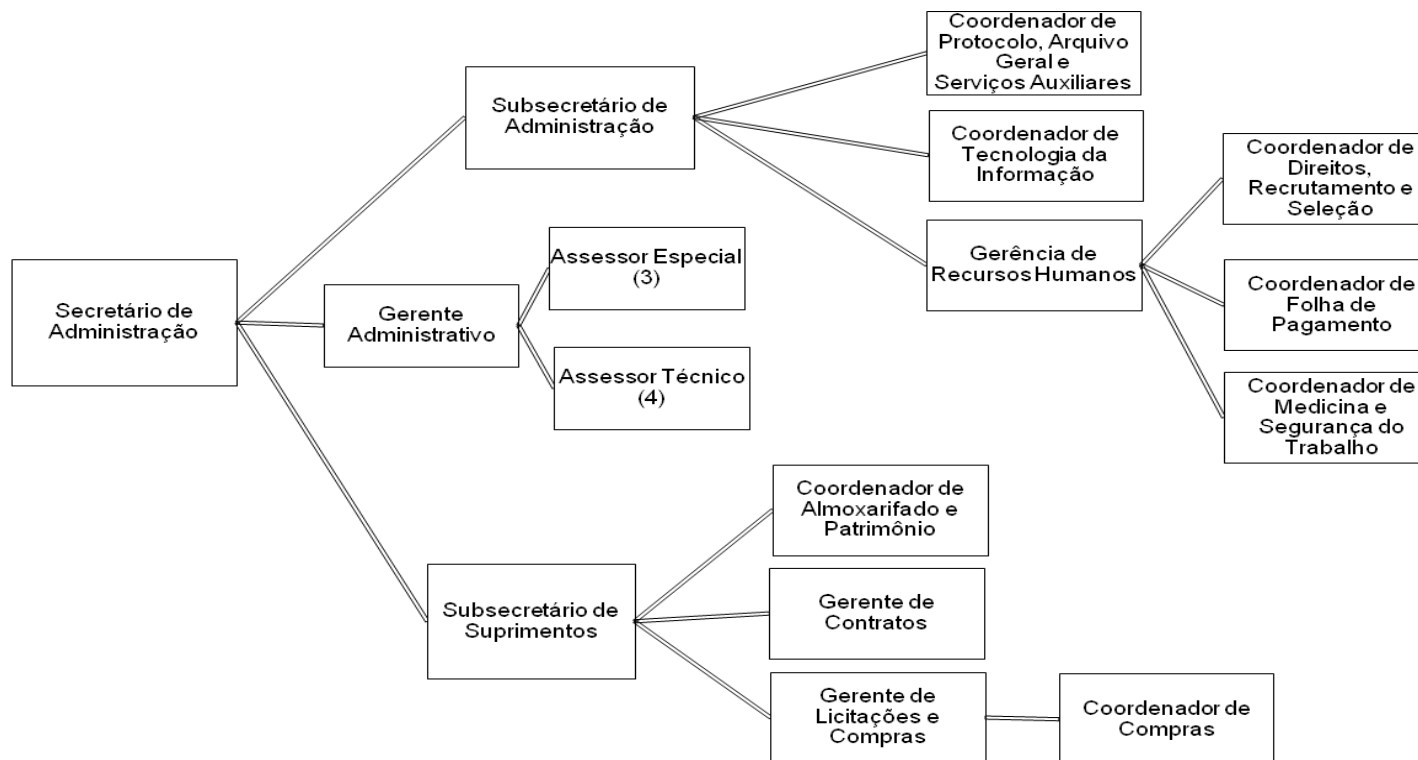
Secretário de Administração

Subsecretário de Administração

Coordenador de Protocolo, Arquivo Geral e Serviços Auxiliares

Coordenador de Tecnologia da Informação

Gerência de Recursos Humanos

Coordenador de Direitos, Recrutamento e Seleção

Coordenador de Folha de Pagamento

Coordenador de Medicina e Segurança do Trabalho

Gerente Administrativo

Assessor Especial (3)

Assessor Técnico (4)

Subsecretário de Suprimentos

Coordenador de Almoxarifado e Patrimônio

Gerente de Contratos

Gerente de Licitações e Compras

Coordenador de Compras